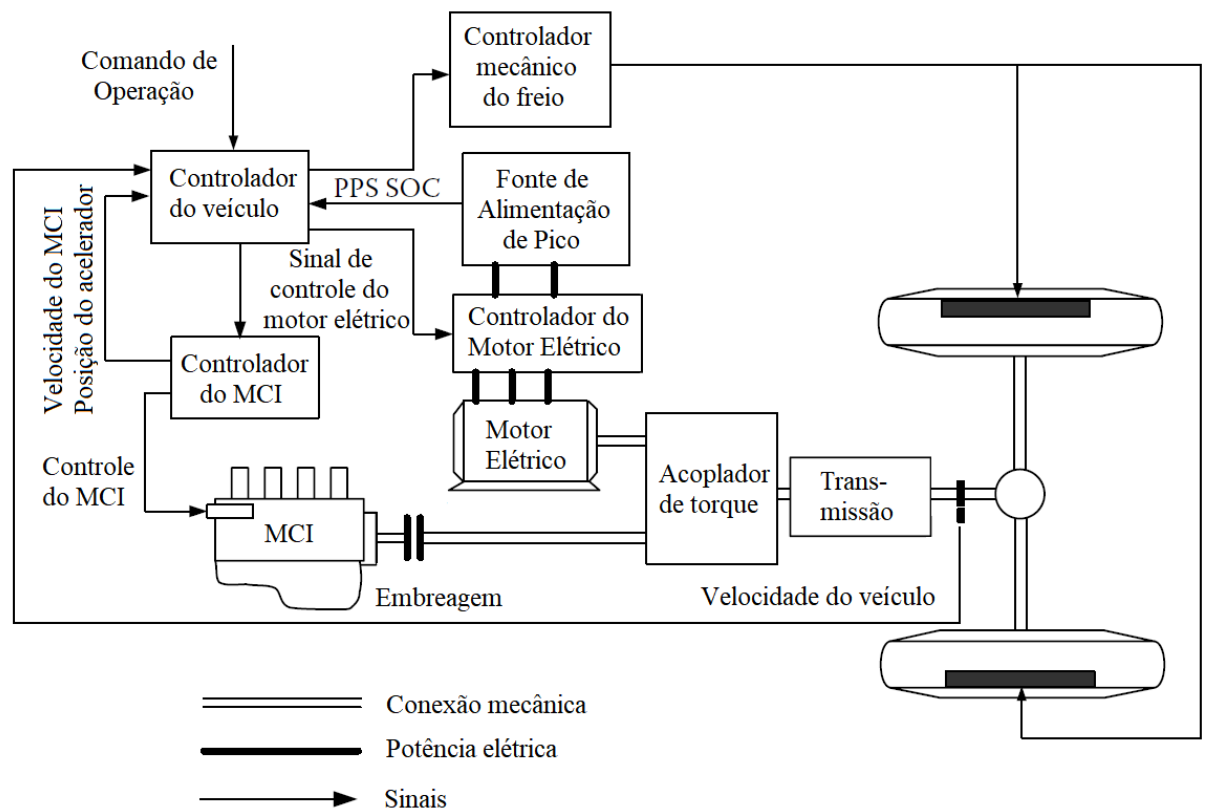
Comando de Operação

Controlador mecânico do freio

Controlador do veículo

PPS SOC

Fonte de Alimentação de Pico

Velocidade do MCI
Posição do acelerador

Sinal de controle do motor elétrico

Controlador do Motor Elétrico

Controlador do MCI

Motor Elétrico

Controle do MCI

Acoplador de torque

Trans-missão

MCI

Embreagem

Velocidade do veículo

Conexão mecânica

Potência elétrica

Sinais